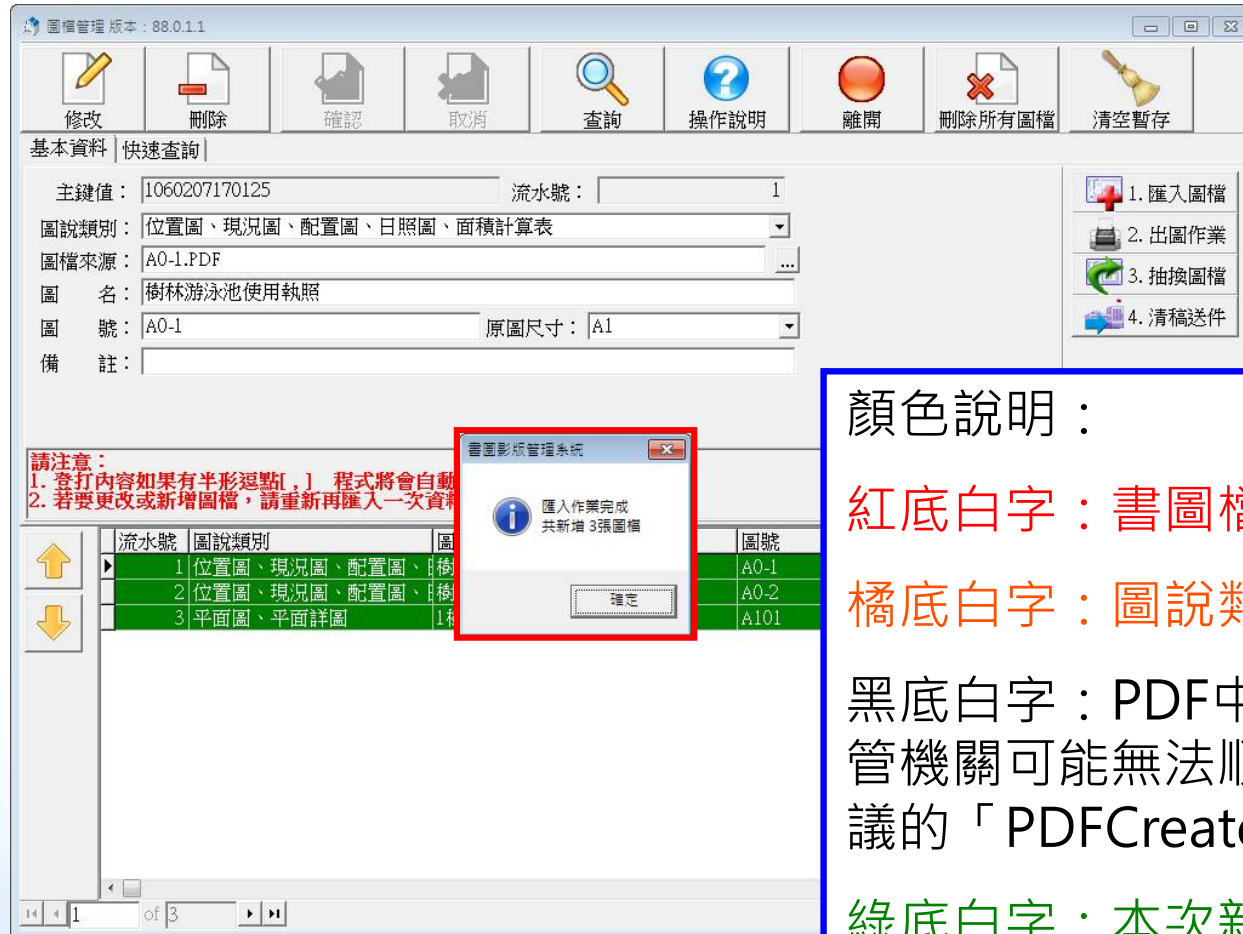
圖檔管理 版本：88.0.1.1

修改 刪除 確認 取消 查詢 操作說明 離開 刪除所有圖檔 清空暫存

基本資料 | 快速查詢

主鍵值：1060207170125 流水號：1

圖說類別：位置圖、現況圖、配置圖、日照圖、面積計算表

圖檔來源：A0-1.PDF

圖 名：樹林游泳池使用執照

圖 號：A0-1 原圖尺寸：A1

備 註：

1. 匯入圖檔
2. 出圖作業
3. 抽換圖檔
4. 清稿送件

請注意：
1. 查打內容如果有半形逗點[，] 程式將會自動
2. 若要更改或新增圖檔，請重新再匯入一次資料

書圖影版管理系統
匯入作業完成
共新增 3張圖檔
確定

| 流水號 | 圖說類別 | 圖 | 圖號 |
|---|---|---|---|
| 1 | 位置圖、現況圖、配置圖、日 | 樹 | A0-1 |
| 2 | 位置圖、現況圖、配置圖、日 | 樹 | A0-2 |
| 3 | 平面圖、平面詳圖 | 1 | A101 |

1 of 3

顏色說明：

紅底白字：書圖檔

橘底白字：圖說類

黑底白字：PDF中
管機關可能無法順
議的「PDFCreat

綠底白字：本次新